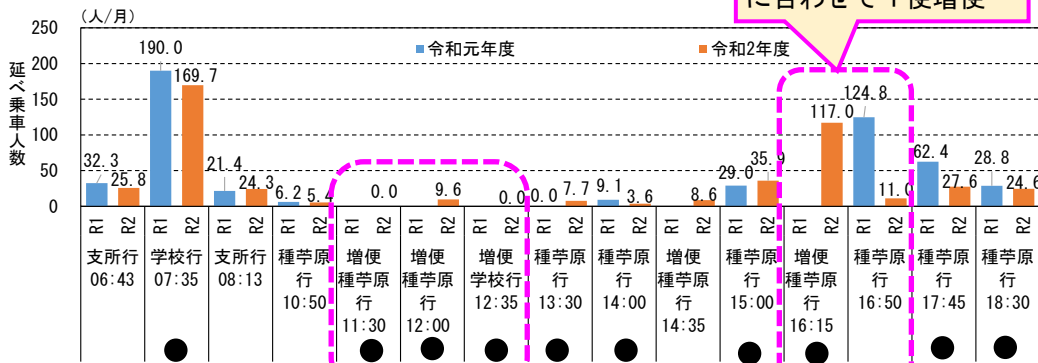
に合わせて1便増便

(人/月)

250
200
150
100
50
0

延べ乗車人数

令和元年度
令和2年度

190.0
169.7
32.3
25.8
21.4
24.3
6.2
5.4
0.0
9.6
0.0
0.0
7.7
9.1
3.6
8.6
29.0
35.9
117.0
124.8
11.0
62.4
27.6
28.8
24.6

| R1 R2 | R1 R2 | R1 R2 | R1 R2 | R1 R2 | R1 R2 | R1 R2 | R1 R2 | R1 R2 | R1 R2 | R1 R2 | R1 R2 | R1 R2 | R1 R2 | R1 R2 |
|---|---|---|---|---|---|---|---|---|---|---|---|---|---|---|
| 支所行 06:43 | 学校行 07:35 | 支所行 08:13 | 種苧原 10:50 | 増便 種苧原 行 11:30 | 増便 種苧原 行 12:00 | 増便 学校行 12:35 | 種苧原 行 13:30 | 種苧原 行 14:00 | 増便 種苧原 行 14:35 | 種苧原 行 15:00 | 増便 種苧原 行 16:15 | 種苧原 行 16:50 | 種苧原 行 17:45 | 種苧原 行 18:30 |